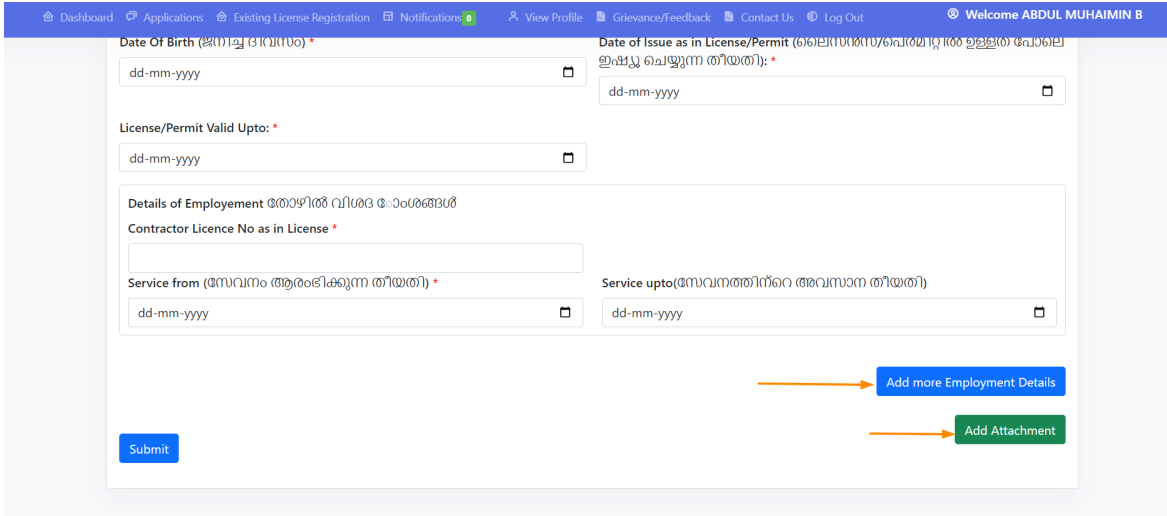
Dashboard Applications Existing License Registration Notifications 0 View Profile Grievance/Feedback Contact Us Log Out Welcome ABDUL MUHAIMIN B

Date Of Birth (ജനിച്ച ദിവസം) *

dd-mm-yyyy

Date of Issue as in License/Permit (ലൈസൻസ്/പെർമിറ്റിൽ ഉള്ളത് പോലെ ഇഷ്യൂ ചെയ്യുന്ന തീയതി): *

dd-mm-yyyy

License/Permit Valid Upto: *

dd-mm-yyyy

Details of Employement തോഴിൽ വിശദ ാംശങ്ങൾ

Contractor Licence No as in License *

Service from (സേവനം ആരംഭിക്കുന്ന തീയതി) *

dd-mm-yyyy

Service upto(സേവനത്തിന്റെ അവസാന തീയതി)

dd-mm-yyyy

Add more Employment Details

Add Attachment

Submit